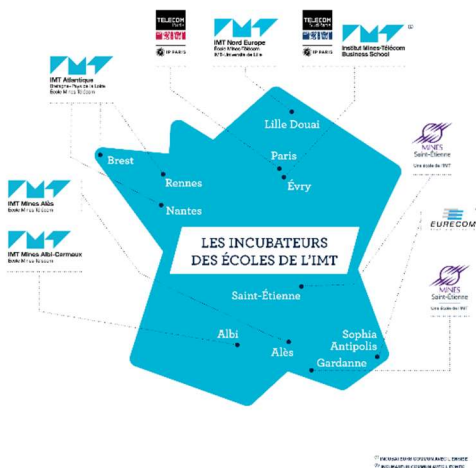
TELECOM Paris
IP PARIS

IMT Nord Europe
École Mines-Télécom
IMT-Université de Lille

TELECOM SudParis
IP PARIS

Institut Mines-Télécom Business School

IMT Atlantique
Bretagne-Pays de la Loire
École Mines-Télécom

IMT Mines Alès
École Mines-Télécom

IMT Mines Albi-Carmaux
École Mines-Télécom

MINES Saint-Étienne

EURECOM

MINES Saint-Étienne
Une école de l'IMT

Lille Douai
Paris
Évry
Brest
Rennes
Nantes

LES INCUBATEURS DES ÉCOLES DE L'IMT

Saint-Étienne
Albi
Alès
Sophia Antipolis
Gardanne

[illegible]
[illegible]